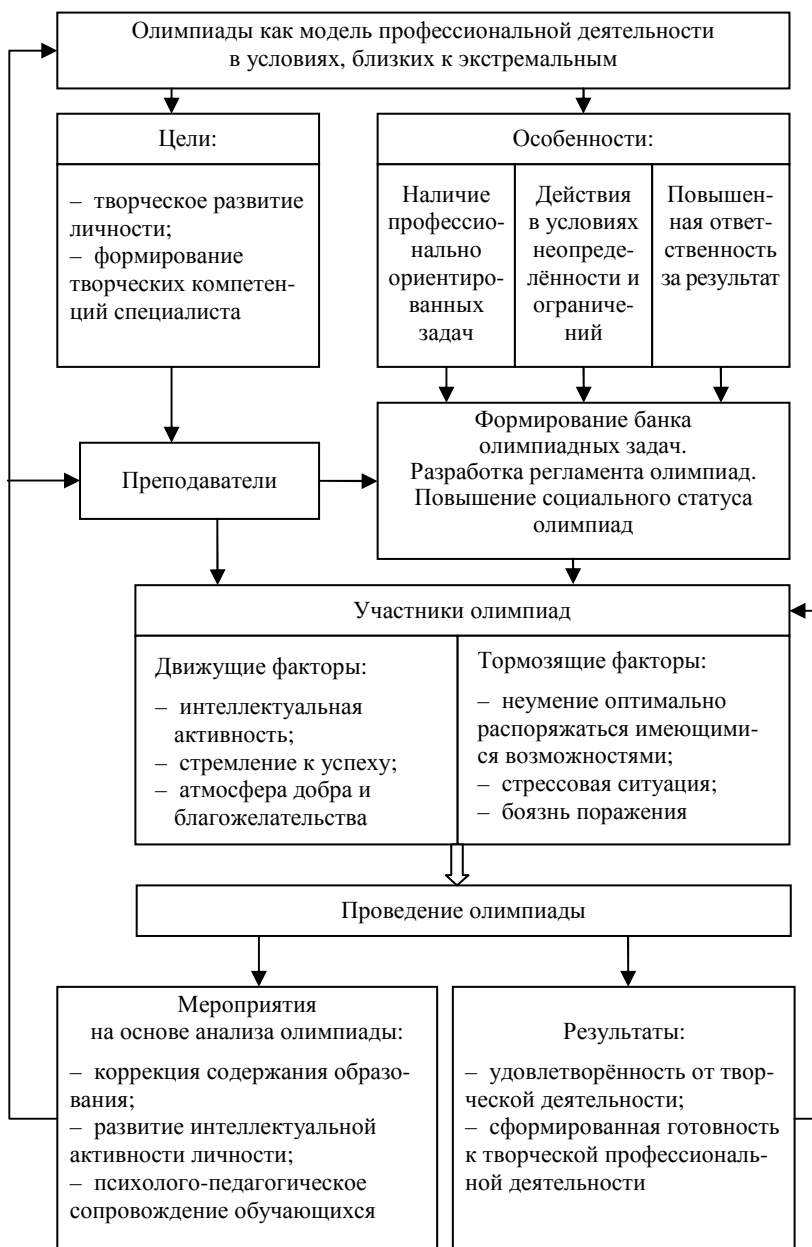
Олимпиады как модель профессиональной деятельности в условиях, близких к экстремальным

Цели:

– творческое развитие личности;
– формирование творческих компетенций специалиста

Особенности:

Наличие профессионально ориентированных задач

Действия в условиях неопределённости и ограничений

Повышенная ответственность за результат

Преподаватели

Формирование банка олимпиадных задач.
Разработка регламента олимпиад.
Повышение социального статуса олимпиад

Участники олимпиад

Движущие факторы:

– интеллектуальная активность;
– стремление к успеху;
– атмосфера добра и благожелательства

Тормозящие факторы:

– неумение оптимально распоряжаться имеющимися возможностями;
– стрессовая ситуация;
– боязнь поражения

Проведение олимпиады

Мероприятия на основе анализа олимпиады:

– коррекция содержания образования;
– развитие интеллектуальной активности личности;
– психолого-педагогическое сопровождение обучающихся

Результаты:

– удовлетворённость от творческой деятельности;
– сформированная готовность к творческой профессиональной деятельности